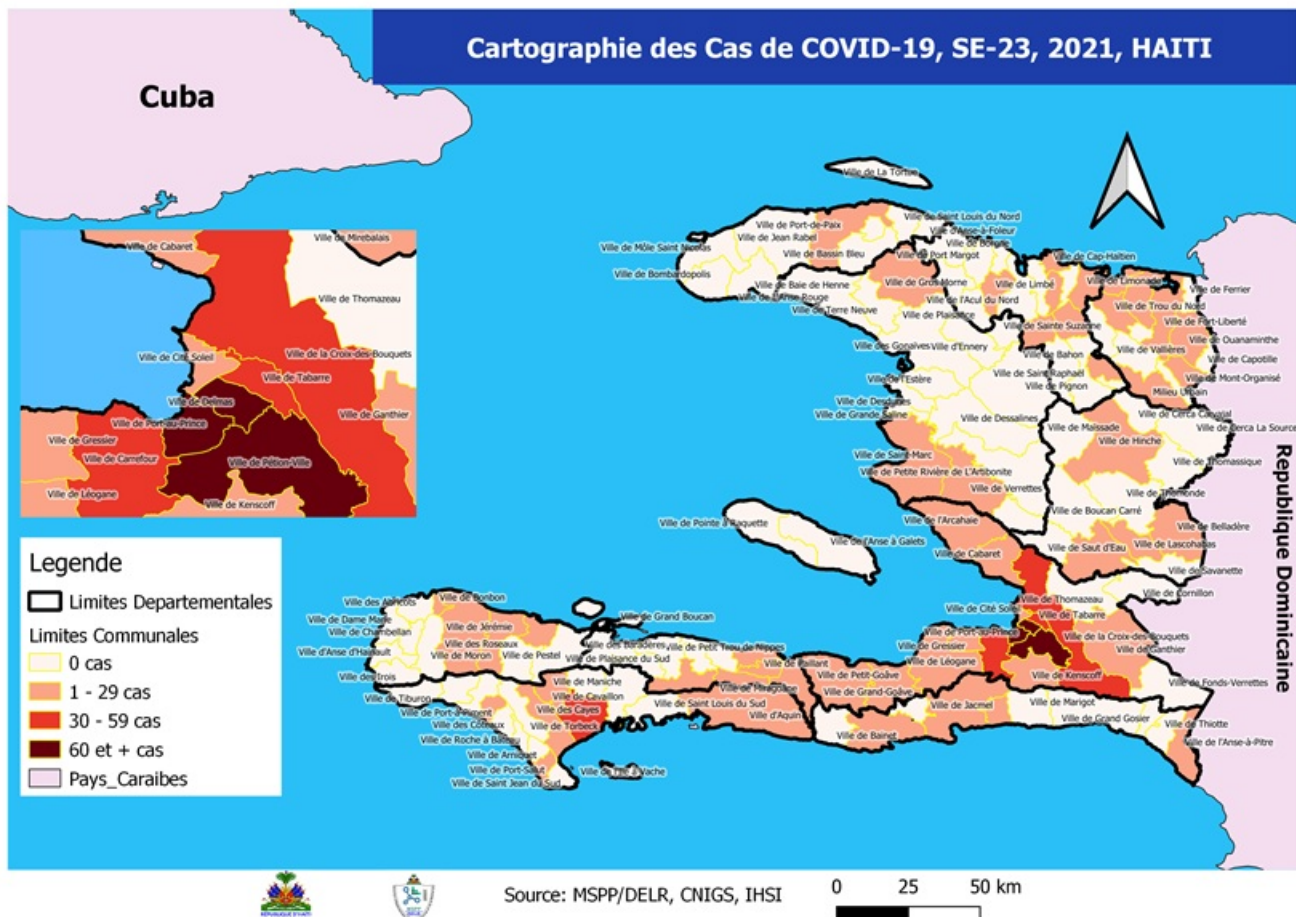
Cartographie des Cas de COVID-19, SE-23, 2021, HAITI

Cuba

Ville de Cabaret
Ville de Mirebalais
Ville de Thomazeau
Ville de Cité Soleil
Ville de la Croix-des-Bouquets
Ville de Tabarre
Ville de Delmas
Ville de Ganthier
Ville de Port-au-Prince
Ville de Gressier
Ville de Carrefour
Ville de Pétion-Ville
Ville de Léogane
Ville de Kenscoff

Ville de La Tortue
Ville de Port-de-Paix
Ville de Saint Louis du Nord
Ville d'Anse-à-Foleur
Ville de Môle Saint Nicolas
Ville de Jean Rabel
Ville de Borgne
Ville de Bassin Bleu
Ville de Port Margot
Ville de Cap-Haïtien
Ville de Bombardopolis
Ville de Limbé
Ville de Limonade
Ville de Baie de Henne
Ville de Gros-Morne
Ville de Ferrier
Ville de l'Anse-Rouge
Ville de l'Acul du Nord
Ville de Trou du Nord
Ville de Terre Neuve
Ville de Plaisance
Ville de Fort-Liberté
Ville de Sainte Suzanne
Ville de Ouanaminthe
Ville des Gonaïves
Ville d'Ennery
Ville de Vallières
Ville de Bahon
Ville de Capotille
Ville de Saint Raphaël
Ville de Mont-Organisé
Ville de l'Estère
Ville de Pignon
Milieu Urbain
Ville de Desdunes
Ville de Dessalines
Ville de Cerca Carvajal
Ville de Grande Saline
Ville de Cerca La Source
Ville de Maïssade
Ville de Hinche
Ville de Saint-Marc
Ville de Petite Rivière de l'Artibonite
Ville de Thomassique
Ville de Verrettes
Ville de Thomonde
Ville de Boucan Carré
Ville de Pointe à Raquette
Ville de l'Arcahaie
Ville de Belladère
Ville de l'Anse à Galets
Ville de Saut d'Eau
Ville de Lascahobas
Ville de Cabaret
Ville de Savanette
Ville de Cornillon
Ville de Thomazeau
Ville des Abricots
Ville de Bonbon
Ville de Grand Boucan
Ville de Cité Soleil
Ville de Tabarre
Ville de Dame Marie
Ville de Jérémie
Ville des Baradères
Ville de Petit Trou de Nippes
Ville de Port-au-Prince
Ville de la Croix-des-Bouquets
Ville de Chambellan
Ville des Roseaux
Ville de Gressier
Ville de Ganthier
Ville d'Anse d'Hainault
Ville de Moron
Ville de Pestel
Ville de Plaisance du Sud
Ville de Paillant
Ville de Léogane
Ville des Irois
Ville de Maniche
Ville de Petit-Goâve
Ville de Kenscoff
Ville de Fonds-Verrettes
Ville de Tiburon
Ville de Cavaillon
Ville de Miragoâne
Ville de Grand-Goâve
Ville de Port-à-Piment
Ville des Cayes
Ville de Saint Louis du Sud
Ville d'Aquin
Ville de Jacmel
Ville de Marigot
Ville des Coteaux
Ville de Torbeck
Ville de Thiotte
Ville de Roche à Bateau
Ville de Bainet
Ville de Grand Gosier
Ville de l'Anse-à-Pitre
Ville de Arniquet
Ville de Port-Salut
Ville de l'Ile à Vache
Ville de Saint Jean du Sud

Republique Dominicaine

Legende
Limites Departementales
Limites Communales
0 cas
1 - 29 cas
30 - 59 cas
60 et + cas
Pays_Caraibes

REPUBLIQUE D'HAITI
Source: MSPP/DELR, CNIGS, IHSI
0 25 50 km